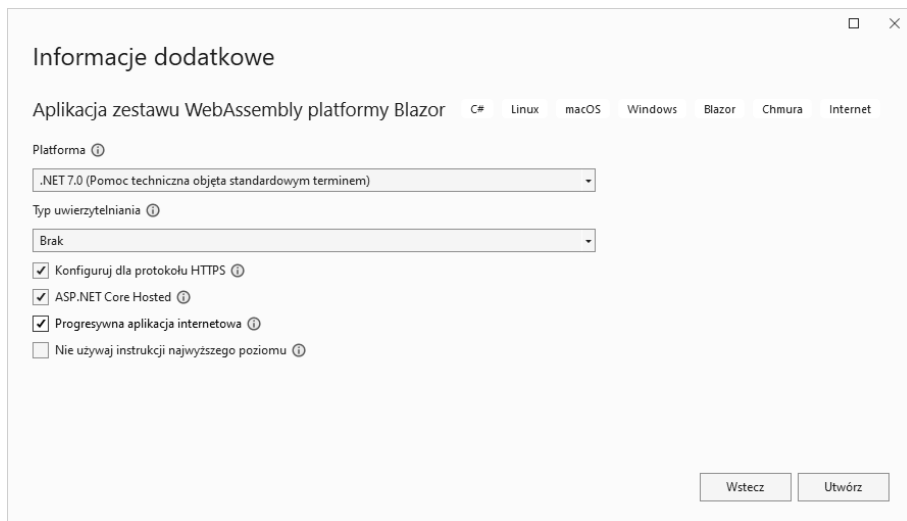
Informacje dodatkowe

Aplikacja zestawu WebAssembly platformy Blazor C# Linux macOS Windows Blazor Chmura Internet

Platforma ⓘ

.NET 7.0 (Pomoc techniczna objęta standardowym terminem)

Typ uwierzytelniania ⓘ

Brak

Konfiguruj dla protokołu HTTPS ⓘ

ASP.NET Core Hosted ⓘ

Progresywna aplikacja internetowa ⓘ

Nie używaj instrukcji najwyższego poziomu ⓘ

Wstecz

Utwórz